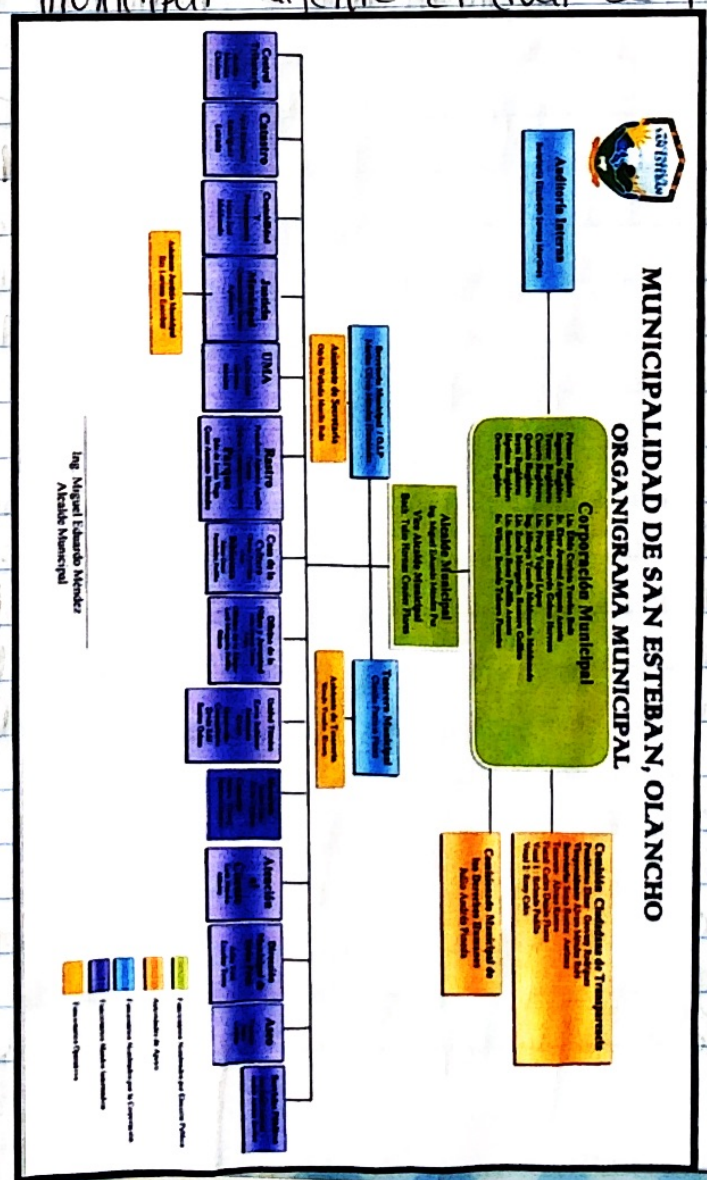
MUNICIPALIDAD DE SAN ESTEBAN, OLANCHO
ORGANIGRAMA MUNICIPAL

Auditoría Interna

Corporación Municipal

Comisión Ciudadana de Transparencia

Comisionado Municipal de los Derechos Humanos

Alcalde Municipal
Vice Alcalde Municipal

Secretaría Municipal / OAIP

Tesorería Municipal

Asistente de Secretaría

Asistente de Tesorería

Asistente Jurídico Municipal

Control Tributario

Catastro

Contabilidad

Justicia Municipal

UMA

Registro

Casa de la Cultura

Oficina de la Mujer

Unidad Técnica

Atención al Ciudadano

Dirección Municipal

Aseo

Ing. Miguel Eduardo Méndez
Alcalde Municipal

Funcionarios Nombrados por Elección Pública
Asistentes de Apoyo
Funcionarios Nombrados por la Corporación
Funcionarios Nombrados
Funcionarios Operativos